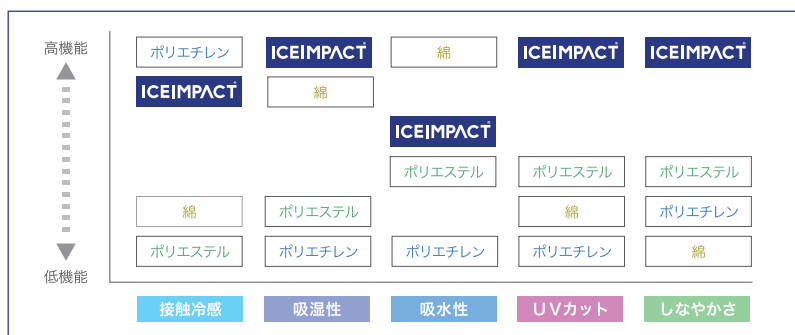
高機能

低機能

| 接触冷感 | 吸湿性 | 吸水性 | UVカット | しなやかさ |
|---|---|---|---|---|
| ポリエチレン | ICEIMPACT | 綿 | ICEIMPACT | ICEIMPACT |
| ICEIMPACT | 綿 | ICEIMPACT | ポリエステル | ポリエステル |
| 綿 | ポリエステル | ポリエステル | 綿 | ポリエチレン |
| ポリエステル | ポリエチレン | ポリエチレン | ポリエチレン | 綿 |